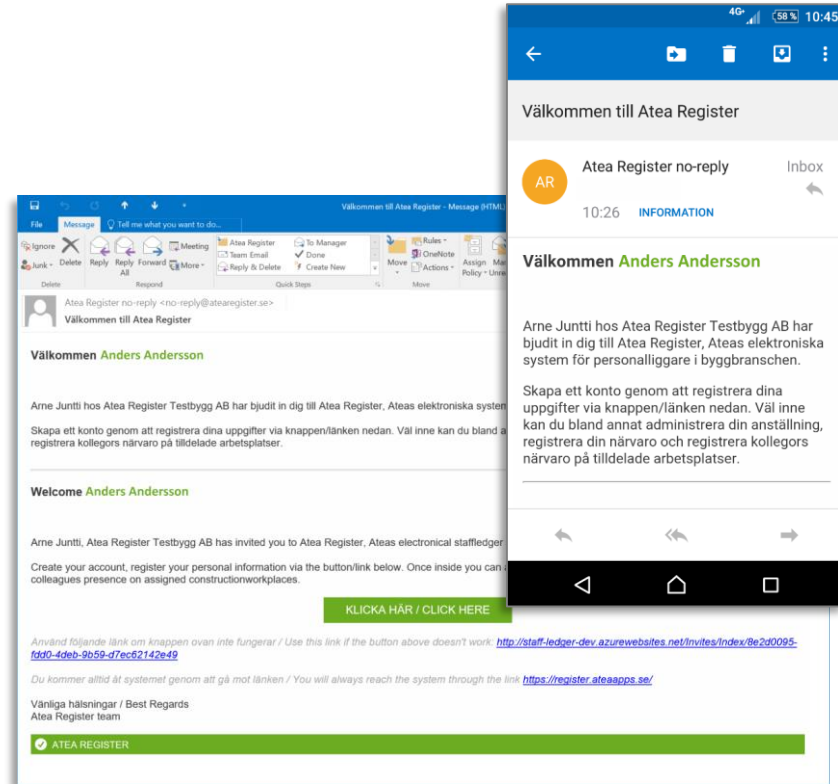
4G 58% 10:45

Välkommen till Atea Register

AR Atea Register no-reply Inbox
10:26 INFORMATION

Välkommen Anders Andersson

Arne Juntti hos Atea Register Testbygg AB har bjudit in dig till Atea Register, Ateas elektroniska system för personalliggare i byggbranschen.

Skapa ett konto genom att registrera dina uppgifter via knappen/länken nedan. Väl inne kan du bland annat administrera din anställning, registrera din närvaro och registrera kollegors närvaro på tilldelade arbetsplatser.

Välkommen till Atea Register - Message (HTML)

File Message Tell me what you want to do...

Ignore Junk Delete Reply Reply All Forward Meeting More Atea Register Team Email Reply & Delete To Manager Done Create New Move Rules OneNote Actions Assign Policy Ma Unre

Delete Respond Quick Steps Move

Atea Register no-reply <no-reply@datearegister.se>
Välkommen till Atea Register

Välkommen Anders Andersson

Arne Juntti hos Atea Register Testbygg AB har bjudit in dig till Atea Register, Ateas elektroniska system

Skapa ett konto genom att registrera dina uppgifter via knappen/länken nedan. Väl inne kan du bland a registrera kollegors närvaro på tilldelade arbetsplatser.

Welcome Anders Andersson

Arne Juntti, Atea Register Testbygg AB has invited you to Atea Register, Ateas electronical staffledger

Create your account, register your personal information via the button/link below. Once inside you can colleagues presence on assigned constructionworkplaces.

KLICKA HÄR / CLICK HERE

Använd följande länk om knappen ovan inte fungerar / Use this link if the button above doesn't work: http://staff-ledger-dev.azurewebsites.net/Invites/Index/8e2d0095-fdd0-4deb-9b59-d7ec62142e49

Du kommer alltid åt systemet genom att gå mot länken / You will always reach the system through the link https://register.ateaapps.se/

Vänliga hälsningar / Best Regards
Atea Register team

ATEA REGISTER